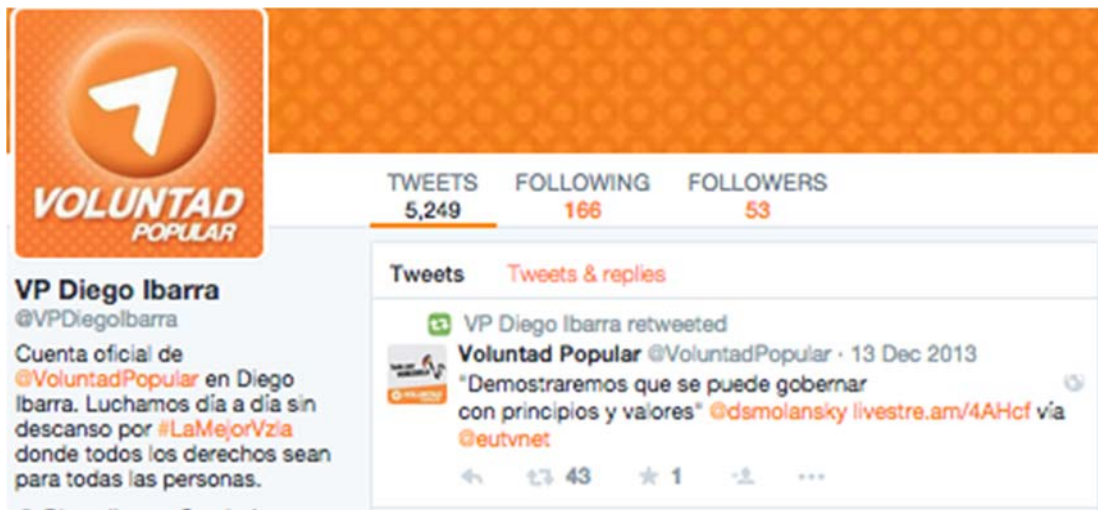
VOLUNTAD POPULAR

TWEETS 5,249
FOLLOWING 166
FOLLOWERS 53

VP Diego Ibarra
@VPDiegoIbarra

Cuenta oficial de @VoluntadPopular en Diego Ibarra. Luchamos día a día sin descanso por #LaMejorVzla donde todos los derechos sean para todas las personas.

Tweets
Tweets & replies

VP Diego Ibarra retweeted
Voluntad Popular @VoluntadPopular · 13 Dec 2013
"Demostraremos que se puede gobernar con principios y valores" @dsmolansky livestre.am/4AHcf vía @eutvnet

43
1
...